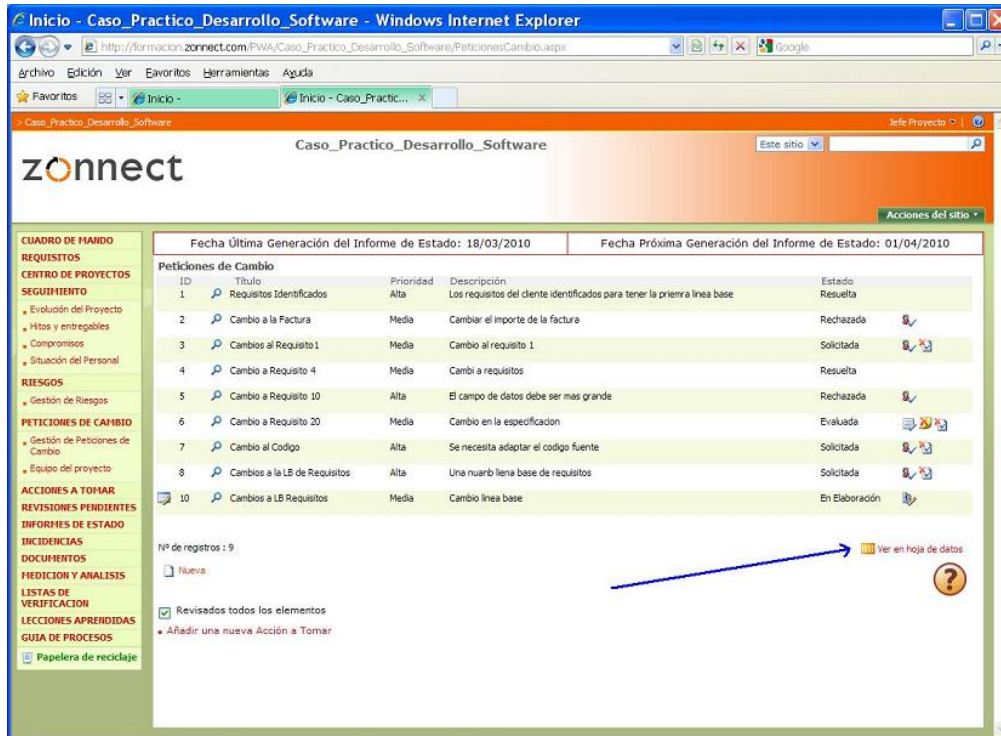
Inicio - Caso_Practico_Desarrollo_Software - Windows Internet Explorer

http://formacion.zonnect.com/PWA/Caso_Practico_Desarrollo_Software/PeticionesCambio.aspx

Google

Archivo Edición Ver Favoritos Herramientas Ayuda

Favoritos | Inicio - | Inicio - Caso_Practic...

> Caso_Practico_Desarrollo_Software

Jefe Proyecto

zonnect

Caso_Practico_Desarrollo_Software

Este sitio

Acciones del sitio

CUADRO DE MANDO
REQUISITOS
CENTRO DE PROYECTOS
SEGUIMIENTO
Evolución del Proyecto
Hitos y entregables
Compromisos
Situación del Personal
RIESGOS
Gestión de Riesgos
PETICIONES DE CAMBIO
Gestión de Peticiones de Cambio
Equipo del proyecto
ACCIONES A TOMAR
REVISIONES PENDIENTES
INFORMES DE ESTADO
INCIDENCIAS
DOCUMENTOS
MEDICION Y ANALISIS
LISTAS DE VERIFICACION
LECCIONES APRENDIDAS
GUIA DE PROCESOS
Papelera de reciclaje

| Fecha Última Generación del Informe de Estado: 18/03/2010 | Fecha Próxima Generación del Informe de Estado: 01/04/2010 |
|---|---|

Peticiones de Cambio

| ID | Título | Prioridad | Descripción | Estado |
|---|---|---|---|---|
| 1 | Requisitos Identificados | Alta | Los requisitos del cliente identificados para tener la priemra linea base | Resuelta |
| 2 | Cambio a la Factura | Media | Cambiar el importe de la factura | Rechazada |
| 3 | Cambios al Requisito 1 | Media | Cambio al requisito 1 | Solicitada |
| 4 | Cambio a Requisito 4 | Media | Cambi a requisitos | Resuelta |
| 5 | Cambio a Requisito 10 | Alta | El campo de datos debe ser mas grande | Rechazada |
| 6 | Cambio a Requisito 20 | Media | Cambio en la especificacion | Evaluada |
| 7 | Cambio al Codigo | Alta | Se necesita adaptar el codigo fuente | Solicitada |
| 8 | Cambios a la LB de Requisitos | Alta | Una nuanb liena base de requisitos | Solicitada |
| 10 | Cambios a LB Requisitos | Media | Cambio linea base | En Elaboración |

Nº de registros : 9

Nueva

Ver en hoja de datos

Revisados todos los elementos

Añadir una nueva Acción a Tomar